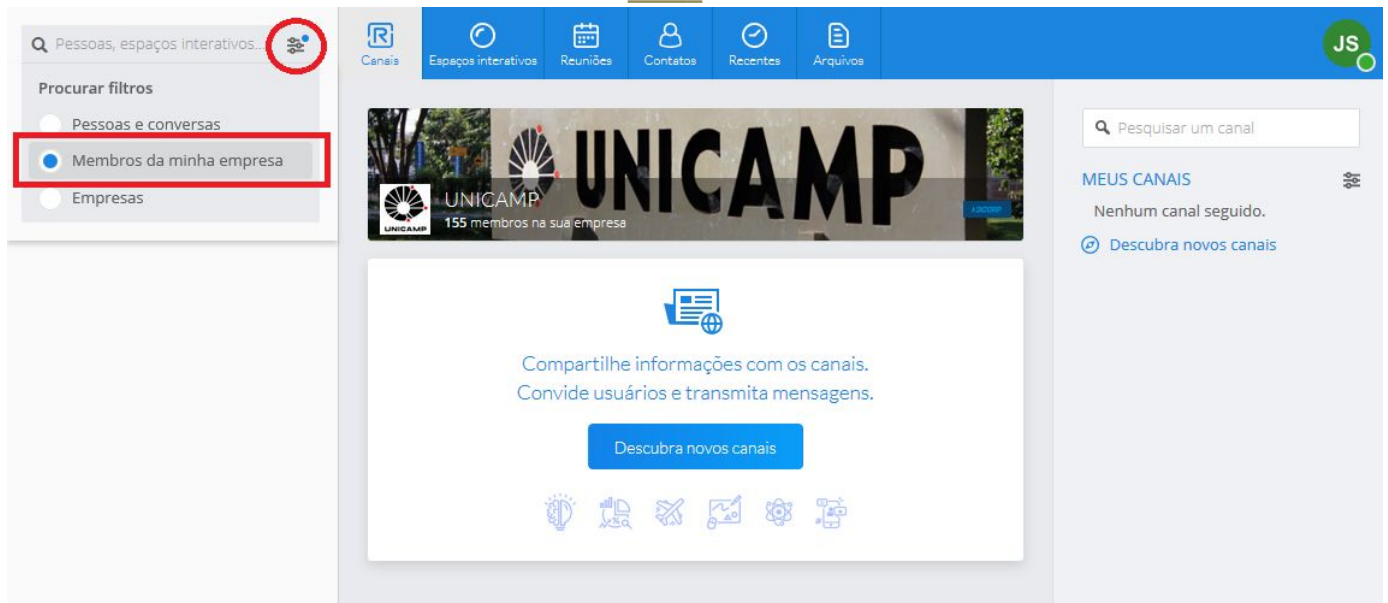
Pessoas, espaços interativos...

Procurar filtros

Pessoas e conversas

Membros da minha empresa

Empresas

Canais

Espaços interativos

Reuniões

Contatos

Recentes

Arquivos

JS

UNICAMP

UNICAMP

UNICAMP
155 membros na sua empresa

Compartilhe informações com os canais.
Convide usuários e transmita mensagens.

Descubra novos canais

Pesquisar um canal

MEUS CANAIS

Nenhum canal seguido.

Descubra novos canais